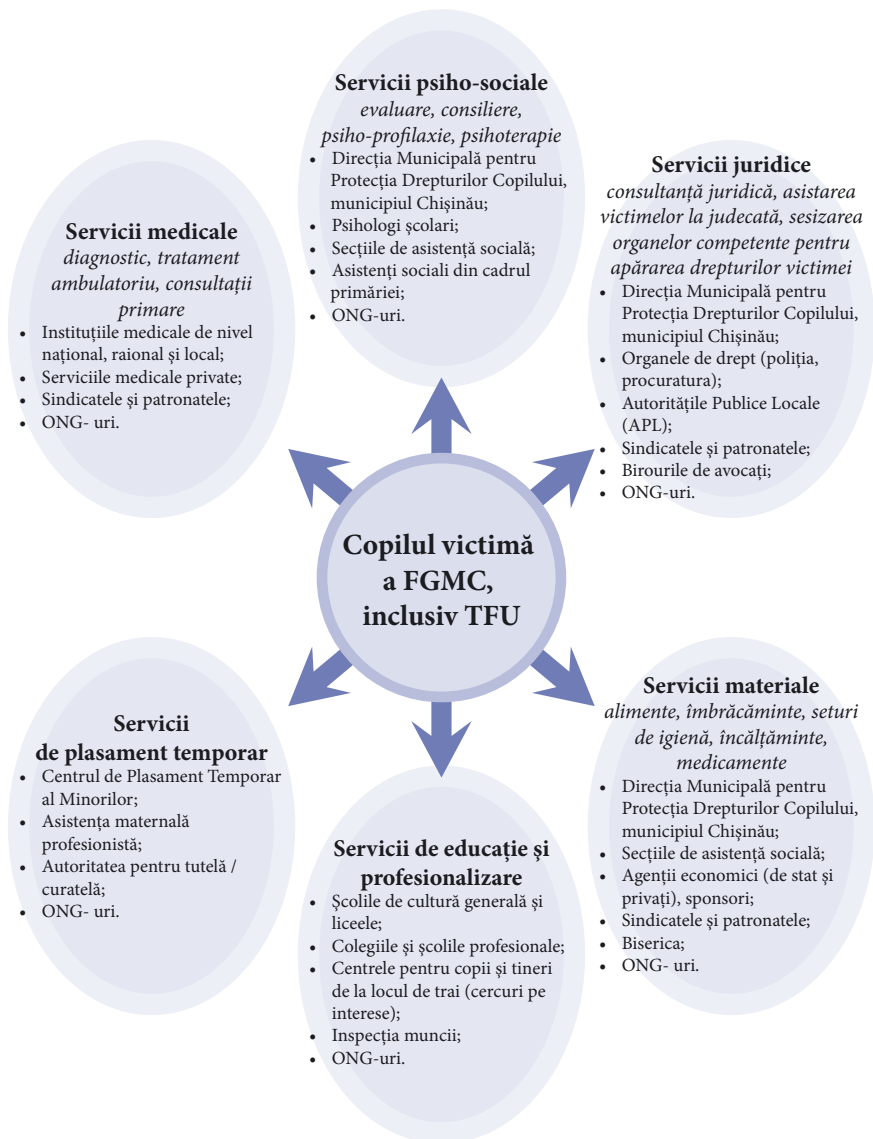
**Servicii psiho-sociale**
*evaluare, consiliere, psiho-profilaxie, psihoterapie*
• Direcția Municipală pentru Protecția Drepturilor Copilului, municipiul Chișinău;
• Psihologi școlari;
• Secțiile de asistență socială;
• Asistenți sociali din cadrul primăriei;
• ONG-uri.

**Servicii medicale**
*diagnostic, tratament ambulatoriu, consultații primare*
• Instituțiile medicale de nivel național, raional și local;
• Serviciile medicale private;
• Sindicatele și patronatele;
• ONG- uri.

**Servicii juridice**
*consultanță juridică, asistarea victimelor la judecată, sesizarea organelor competente pentru apărarea drepturilor victimei*
• Direcția Municipală pentru Protecția Drepturilor Copilului, municipiul Chișinău;
• Organele de drept (poliția, procuratura);
• Autoritățile Publice Locale (APL);
• Sindicatele și patronatele;
• Birourile de avocați;
• ONG-uri.

**Copilul victimă a FGMC, inclusiv TFU**

**Servicii de plasament temporar**
• Centrul de Plasament Temporar al Minorilor;
• Asistența maternală profesionistă;
• Autoritatea pentru tutelă / curatelă;
• ONG- uri.

**Servicii materiale**
*alimente, îmbrăcăminte, seturi de igienă, încălțăminte, medicamente*
• Direcția Municipală pentru Protecția Drepturilor Copilului, municipiul Chișinău;
• Secțiile de asistență socială;
• Agenții economici (de stat și privați), sponsori;
• Sindicatele și patronatele;
• Biserica;
• ONG- uri.

**Servicii de educație și profesionalizare**
• Școlile de cultură generală și liceele;
• Colegiile și școlile profesionale;
• Centrele pentru copii și tineri de la locul de trai (cercuri pe interese);
• Inspecția muncii;
• ONG-uri.